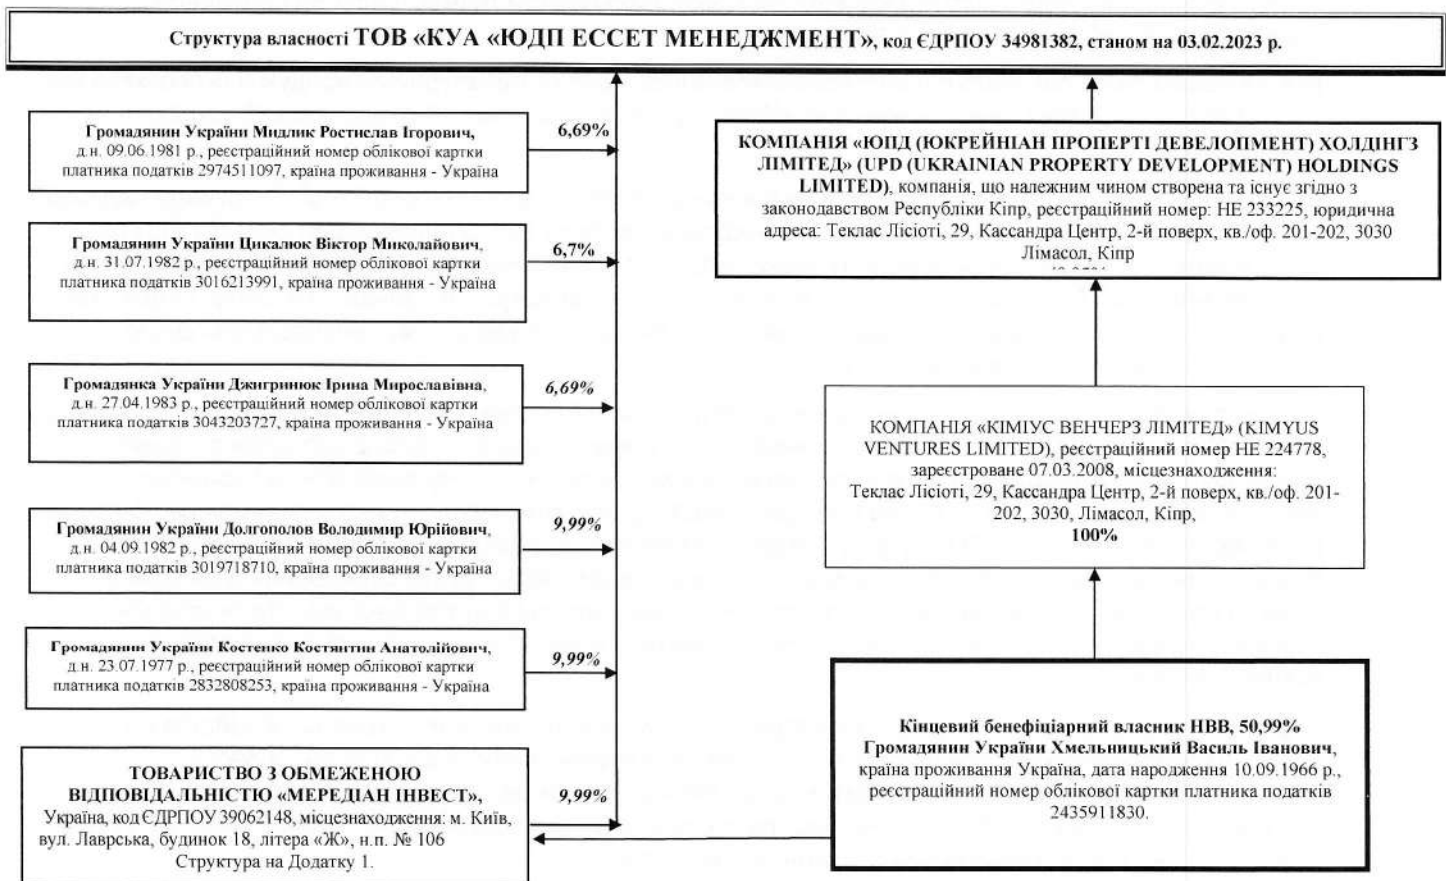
Структура власності ТОВ «КУА «ЮДП ЕССЕТ МЕНЕДЖМЕНТ», код ЄДРПОУ 34981382, станом на 03.02.2023 р.

Громадянин України Мидлик Ростислав Ігорович, д.н. 09.06.1981 р., реєстраційний номер облікової картки платника податків 2974511097, країна проживання - Україна

6,69%

Громадянин України Цикалюк Віктор Миколайович, д.н. 31.07.1982 р., реєстраційний номер облікової картки платника податків 3016213991, країна проживання - Україна

6,7%

Громадянка України Джигринюк Ірина Мирославівна, д.н. 27.04.1983 р., реєстраційний номер облікової картки платника податків 3043203727, країна проживання - Україна

6,69%

Громадянин України Долгополов Володимир Юрійович, д.н. 04.09.1982 р., реєстраційний номер облікової картки платника податків 3019718710, країна проживання - Україна

9,99%

Громадянин України Костенко Костянтин Анатолійович, д.н. 23.07.1977 р., реєстраційний номер облікової картки платника податків 2832808253, країна проживання - Україна

9,99%

ТОВАРИСТВО З ОБМЕЖЕНОЮ ВІДПОВІДАЛЬНІСТЮ «МЕРЕДІАН ІНВЕСТ», Україна, код ЄДРПОУ 39062148, місцезнаходження: м. Київ, вул. Лаврська, будинок 18, літера «Ж», н.п. № 106
Структура на Додатку 1.

9,99%

КОМПАНІЯ «ЮПД (ЮКРЕЙНІАН ПРОПЕРТІ ДЕВЕЛОПМЕНТ) ХОЛДІНГЗ ЛІМІТЕД» (UPD (UKRAINIAN PROPERTY DEVELOPMENT) HOLDINGS LIMITED), компанія, що належним чином створена та існує згідно з законодавством Республіки Кіпр, реєстраційний номер: НЕ 233225, юридична адреса: Теклас Лісіоті, 29, Кассандра Центр, 2-й поверх, кв./оф. 201-202, 3030 Лімасол, Кіпр
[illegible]

КОМПАНІЯ «КІМІУС ВЕНЧЕРЗ ЛІМІТЕД» (KIMYUS VENTURES LIMITED), реєстраційний номер НЕ 224778, зареєстроване 07.03.2008, місцезнаходження: Теклас Лісіоті, 29, Кассандра Центр, 2-й поверх, кв./оф. 201-202, 3030, Лімасол, Кіпр,
100%

Кінцевий бенефіціарний власник НВВ, 50,99%
Громадянин України Хмельницький Василь Іванович, країна проживання Україна, дата народження 10.09.1966 р., реєстраційний номер облікової картки платника податків 2435911830.